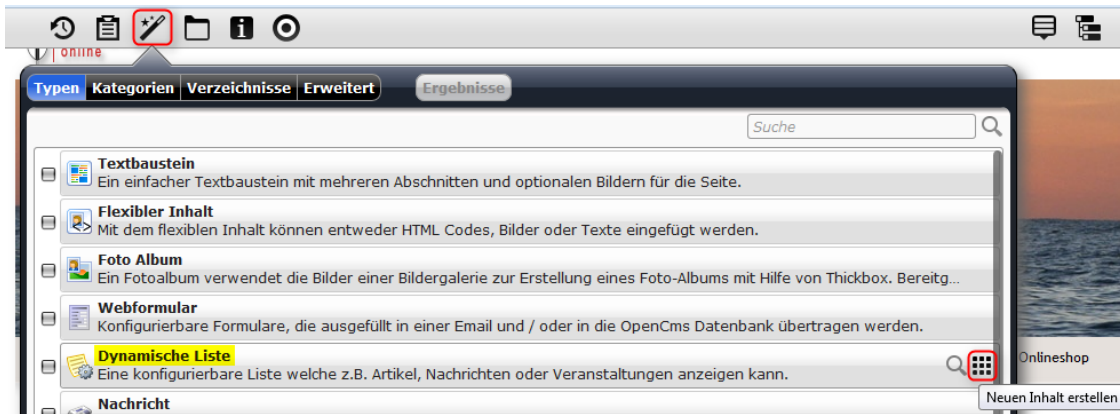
online

Typen | Kategorien | Verzeichnisse | Erweitert

Ergebnisse

Suche

Textbaustein
Ein einfacher Textbaustein mit mehreren Abschnitten und optionalen Bildern für die Seite.

Flexibler Inhalt
Mit dem flexiblen Inhalt können entweder HTML Codes, Bilder oder Texte eingefügt werden.

Foto Album
Ein Fotoalbum verwendet die Bilder einer Bildergalerie zur Erstellung eines Foto-Albums mit Hilfe von Thickbox. Bereitg...

Webformular
Konfigurierbare Formulare, die ausgefüllt in einer Email und / oder in die OpenCms Datenbank übertragen werden.

Dynamische Liste
Eine konfigurierbare Liste welche z.B. Artikel, Nachrichten oder Veranstaltungen anzeigen kann.

Nachricht

Onlineshop

Neuen Inhalt erstellen